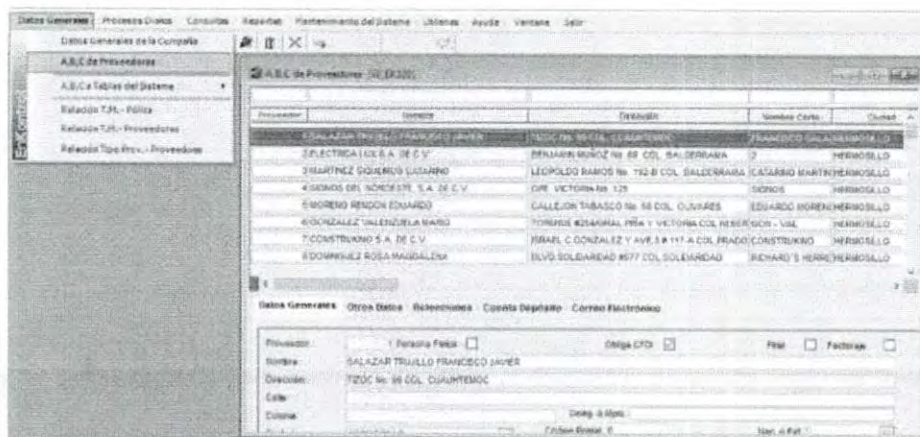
Datos Generales | Procesos Diarios | Consultas | Reportes | Mantenimiento del Sistema | Utilerias | Ayuda | Ventana | Salir

Datos Generales de la Compañía
A.B.C de Proveedores
A.B.C a Tablas del Sistema
Relación T.M.- Póliza
Relación T.M.- Proveedores
Relación Tipo Prov.- Proveedores

A.B.C de Proveedores (G_EK320)

| Proveedor | Nombre | Dirección | Nombre Corto | Ciudad |
|---|---|---|---|---|
| 1 | SALAZAR TRUJILLO FRANCISCO JAVIER | TIZOC No. 96 COL. CUAUHTEMOC | FRANCISCO SALAZAR | HERMOSILLO |
| 2 | ELECTRICA LUX S.A. DE C.V. | BENJAMIN MUÑOZ No. 88 COL. BALDERRAMA | 2 | HERMOSILLO |
| 3 | MARTINEZ SIQUEIROS LUZARINO | LEOPOLDO RAMOS No. 192-B COL. BALDERRAMA | CATARINO MARTINEZ | HERMOSILLO |
| 4 | SIGNOS DEL NOROESTE, S.A. DE C.V. | CIPE. VICTORIA No. 125 | SIGNOS | HERMOSILLO |
| 5 | MORENO RENDON EDUARDO | CALLEJON TABASCO No. 56 COL. OLIVARES | EDUARDO MORENO | HERMOSILLO |
| 6 | GONZALEZ VALENZUELA MARIO | TORRES #254 ENTRE PIÑA Y VICTORIA COL REBEI | SON - VAL | HERMOSILLO |
| 7 | CONSTRUKINO S.A. DE C.V. | ISRAEL C GONZALEZ Y AVE 3 # 117 A COL PRADO | CONSTRUKINO | HERMOSILLO |
| 8 | DOMINGUEZ ROSA MAGDALENA | BLVD SOLIDARIDAD #677 COL SOLIDARIDAD | RICHARD'S HERRE | HERMOSILLO |

Datos Generales | Otros Datos | Retenciones | Cuenta Depósito | Correo Electrónico

Proveedor: 1 Persona Física
Obliga CFDI
Fiel
Factoraje
Nombre: SALAZAR TRUJILLO FRANCISCO JAVIER
Dirección: TIZOC No. 96 COL. CUAUHTEMOC
Calle:
Colonia:
Deleg. ó Mpio.:
Código Postal:
Nac. ó Ext.: